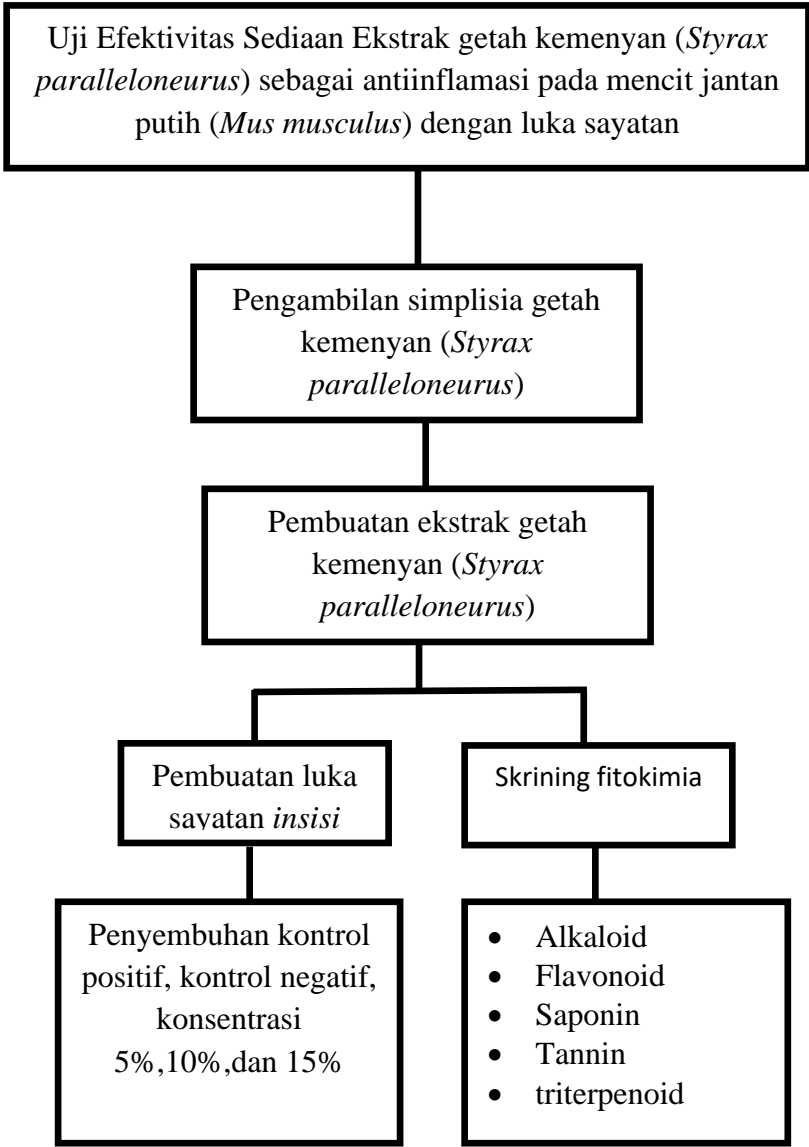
Uji Efektivitas Sediaan Ekstrak getah kemenyan (Styrax paralleloneurus) sebagai antiinflamasi pada mencit jantan putih (Mus musculus) dengan luka sayatan

Pengambilan simplisia getah kemenyan (Styrax paralleloneurus)

Pembuatan ekstrak getah kemenyan (Styrax paralleloneurus)

Pembuatan luka sayatan insisi

Skrining fitokimia

Penyembuhan kontrol positif, kontrol negatif, konsentrasi 5%,10%,dan 15%

- Alkaloid
- Flavonoid
- Saponin
- Tannin
- triterpenoid